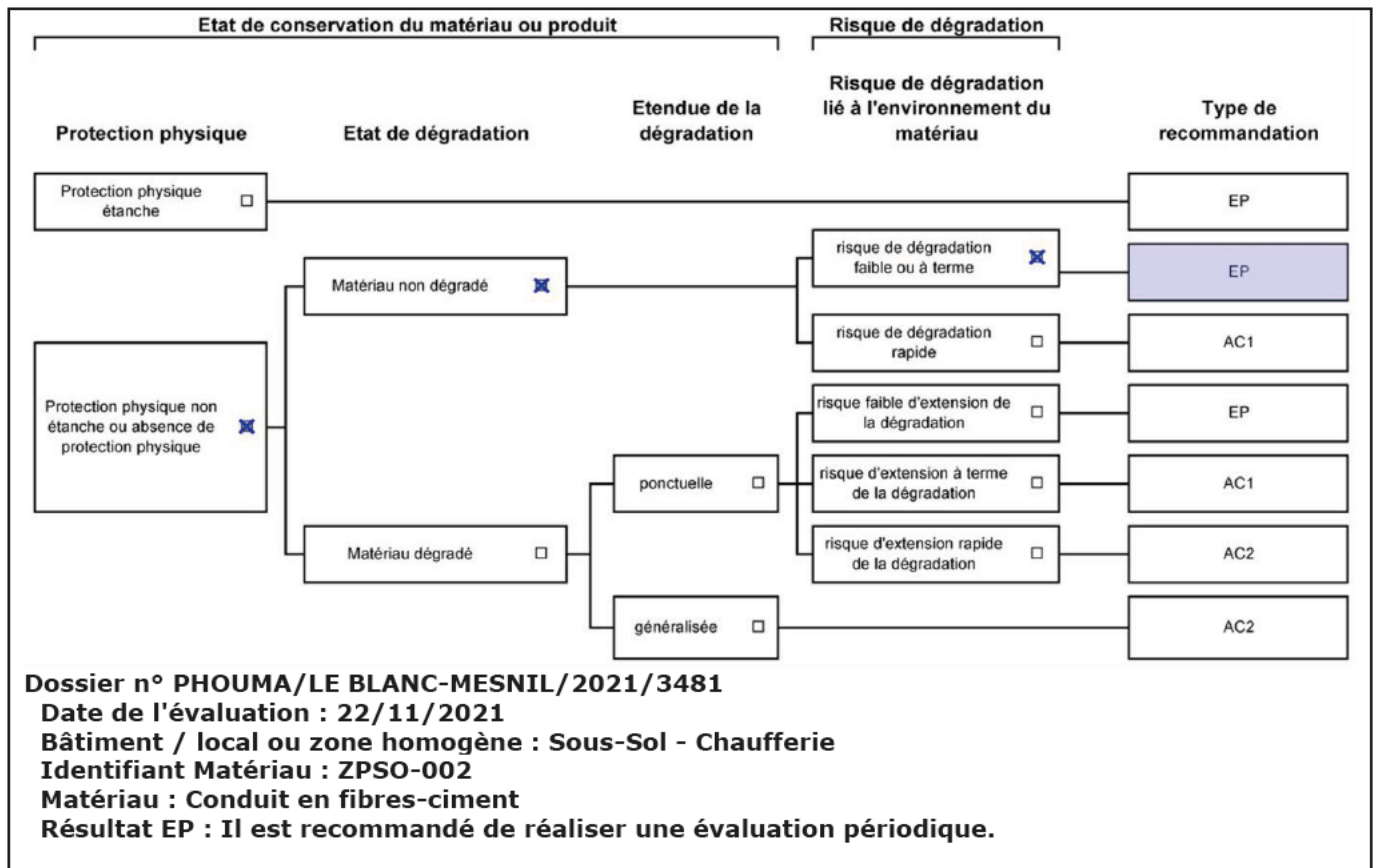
Etat de conservation du matériau ou produit

Risque de dégradation

Protection physique

Etat de dégradation

Etendue de la dégradation

Risque de dégradation lié à l'environnement du matériau

Type de recommandation

Protection physique étanche ☐

EP

Matériau non dégradé ☒

risque de dégradation faible ou à terme ☒

EP

risque de dégradation rapide ☐

AC1

Protection physique non étanche ou absence de protection physique ☒

risque faible d'extension de la dégradation ☐

EP

ponctuelle ☐

risque d'extension à terme de la dégradation ☐

AC1

Matériau dégradé ☐

risque d'extension rapide de la dégradation ☐

AC2

généralisée ☐

AC2

Dossier n° PHOUMA/LE BLANC-MESNIL/2021/3481
Date de l'évaluation : 22/11/2021
Bâtiment / local ou zone homogène : Sous-Sol - Chaufferie
Identifiant Matériau : ZPSO-002
Matériau : Conduit en fibres-ciment
Résultat EP : Il est recommandé de réaliser une évaluation périodique.